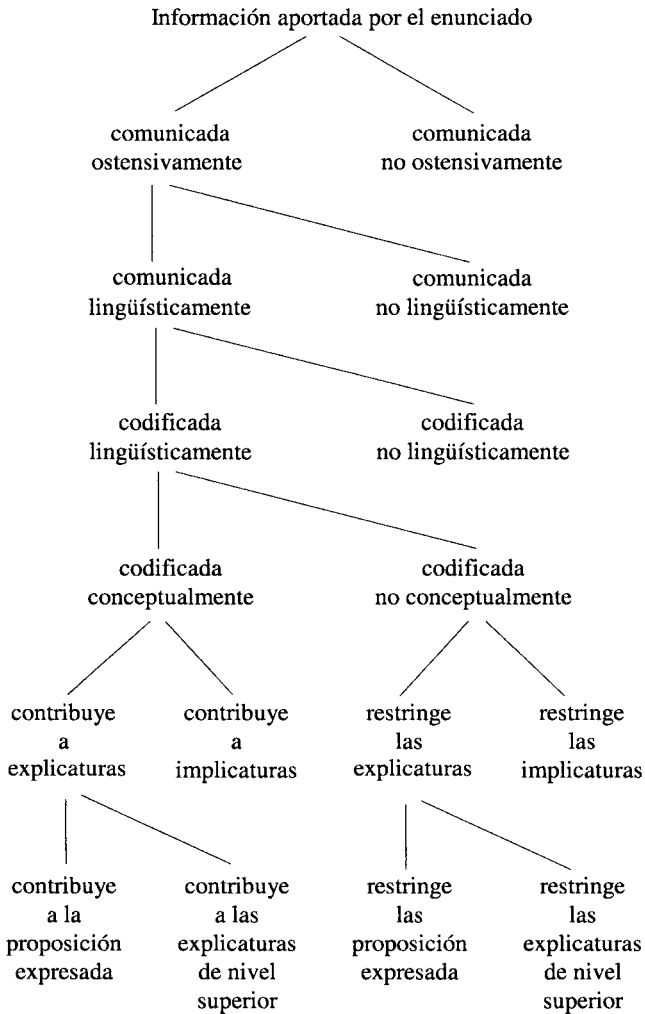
Información aportada por el enunciado

comunicada ostensivamente

comunicada no ostensivamente

comunicada lingüísticamente

comunicada no lingüísticamente

codificada lingüísticamente

codificada no lingüísticamente

codificada conceptualmente

codificada no conceptualmente

contribuye a explicaturas

contribuye a implicaturas

restringe las explicaturas

restringe las implicaturas

contribuye a la proposición expresada

contribuye a las explicaturas de nivel superior

restringe las proposición expresada

restringe las explicaturas de nivel superior